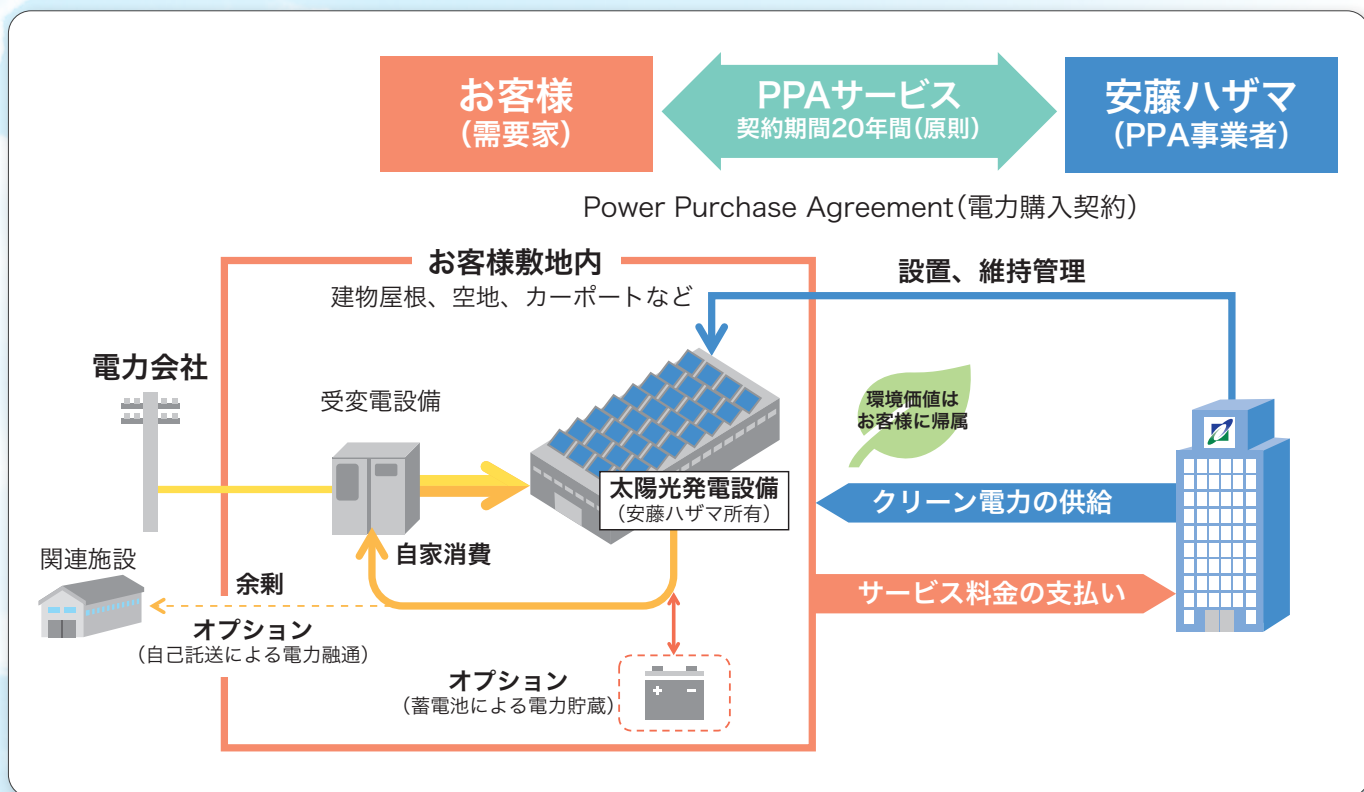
お客様
(需要家)

PPAサービス
契約期間20年間(原則)

安藤ハザマ
(PPA事業者)

Power Purchase Agreement(電力購入契約)

お客様敷地内
建物屋根、空地、カーポートなど

設置、維持管理

電力会社

受変電設備

環境価値は
お客様に帰属

太陽光発電設備
(安藤ハザマ所有)

クリーン電力の供給

自家消費

関連施設

余剰

オプション
(自己託送による電力融通)

サービス料金の支払い

オプション
(蓄電池による電力貯蔵)